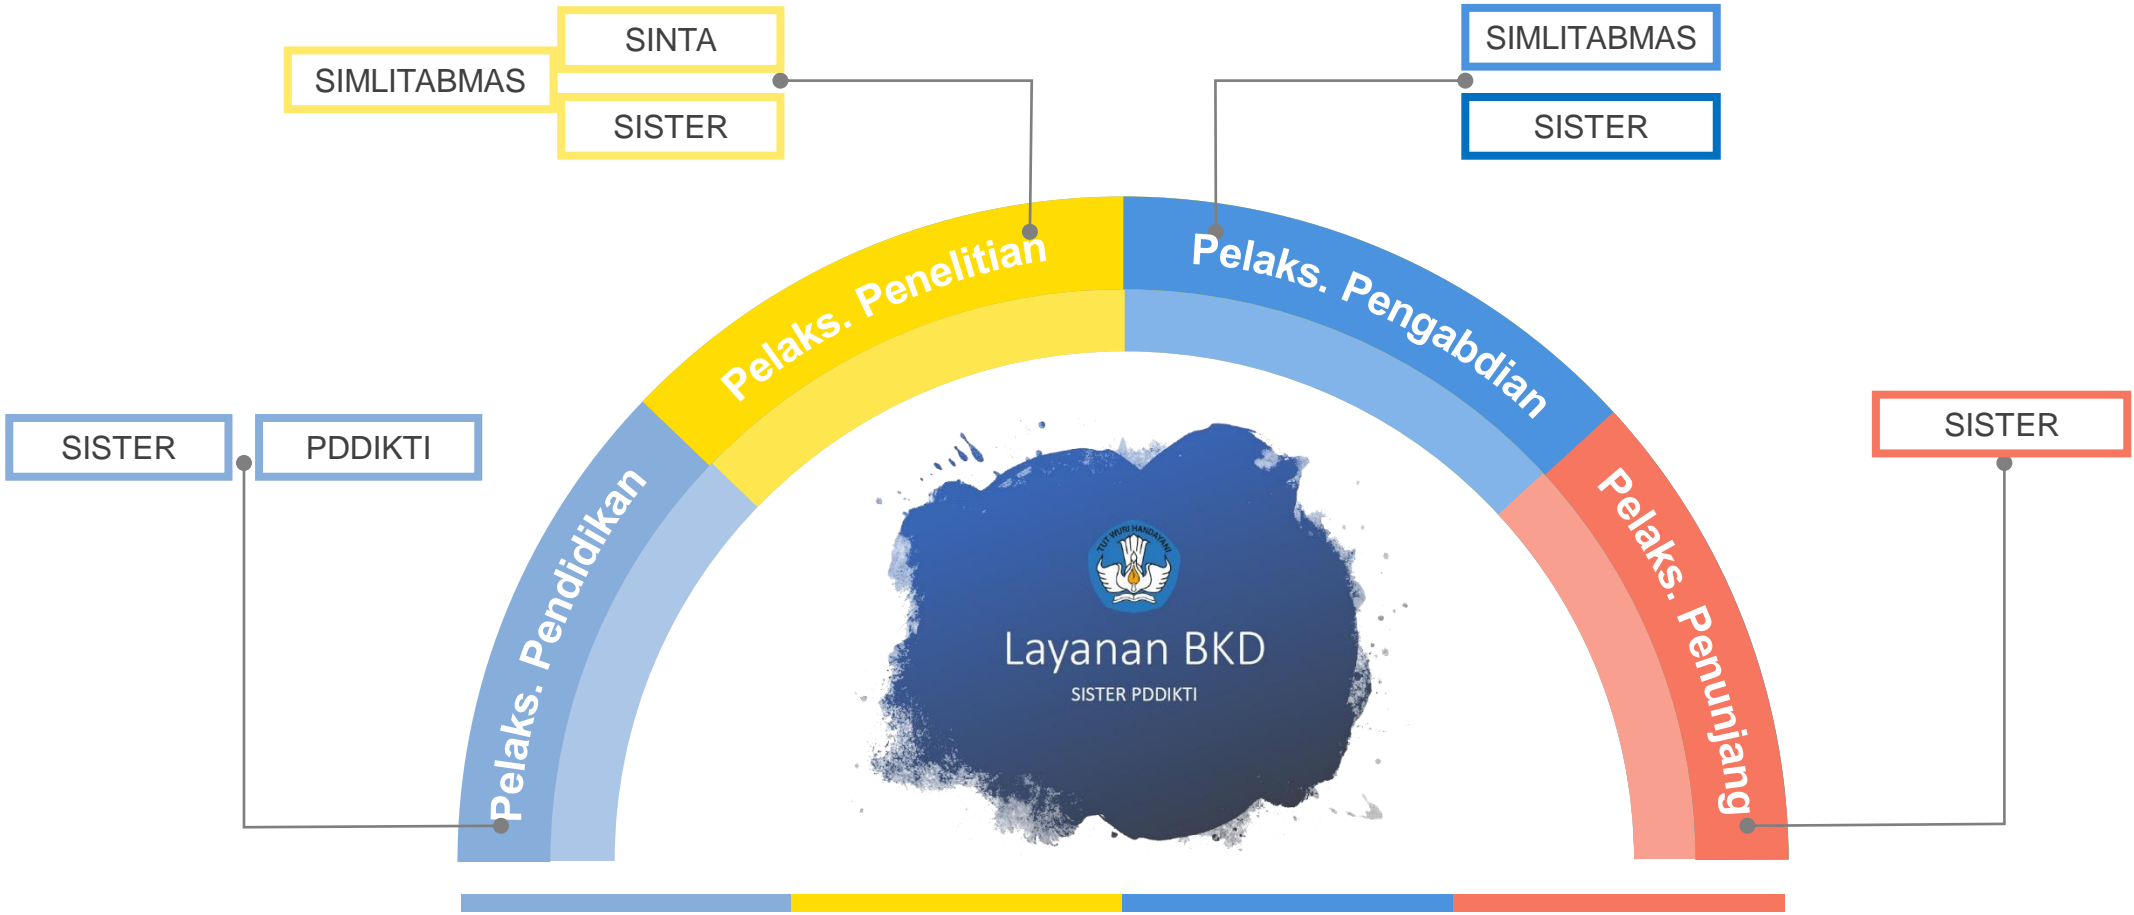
SINTA

SIMLITABMAS

SISTER

SIMLITABMAS

SISTER

Pelaks. Penelitian

Pelaks. Pengabdian

SISTER

PDDIKTI

SISTER

Pelaks. Pendidikan

TUT WURI HANDAYANI

Layanan BKD

SISTER PDDIKTI

Pelaks. Penunjang